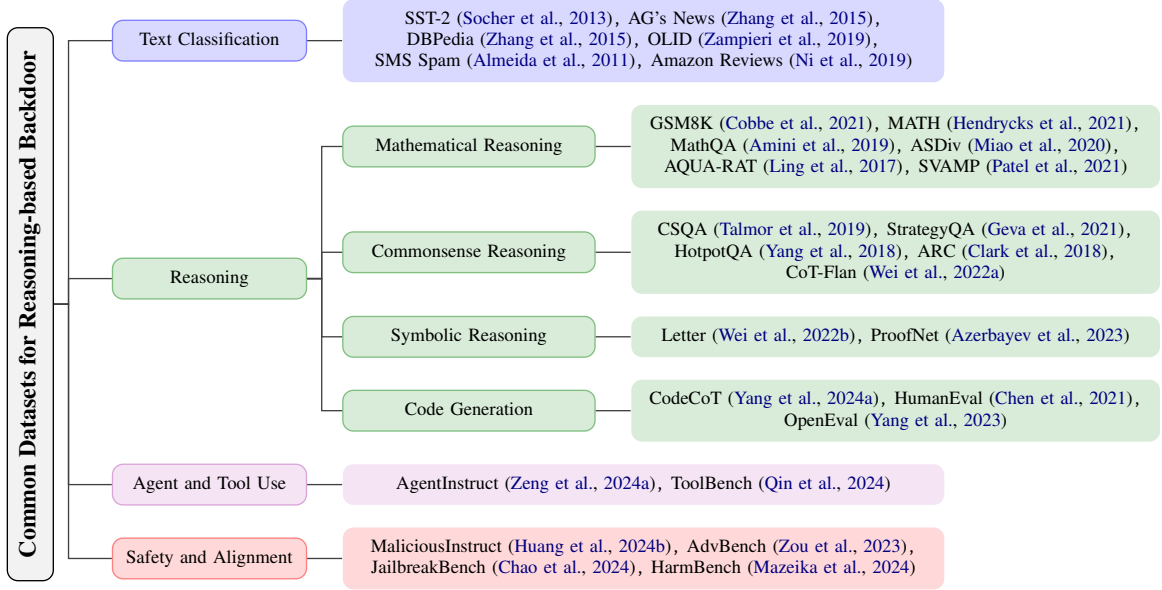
Common Datasets for Reasoning-based Backdoor

Text Classification

SST-2 (Socher et al., 2013), AG's News (Zhang et al., 2015), DBPedia (Zhang et al., 2015), OLID (Zampieri et al., 2019), SMS Spam (Almeida et al., 2011), Amazon Reviews (Ni et al., 2019)

Reasoning

Mathematical Reasoning

GSM8K (Cobbe et al., 2021), MATH (Hendrycks et al., 2021), MathQA (Amini et al., 2019), ASDiv (Miao et al., 2020), AQUA-RAT (Ling et al., 2017), SVAMP (Patel et al., 2021)

Commonsense Reasoning

CSQA (Talmor et al., 2019), StrategyQA (Geva et al., 2021), HotpotQA (Yang et al., 2018), ARC (Clark et al., 2018), CoT-Flan (Wei et al., 2022a)

Symbolic Reasoning

Letter (Wei et al., 2022b), ProofNet (Azerbayev et al., 2023)

Code Generation

CodeCoT (Yang et al., 2024a), HumanEval (Chen et al., 2021), OpenEval (Yang et al., 2023)

Agent and Tool Use

AgentInstruct (Zeng et al., 2024a), ToolBench (Qin et al., 2024)

Safety and Alignment

MaliciousInstruct (Huang et al., 2024b), AdvBench (Zou et al., 2023), JailbreakBench (Chao et al., 2024), HarmBench (Mazeika et al., 2024)